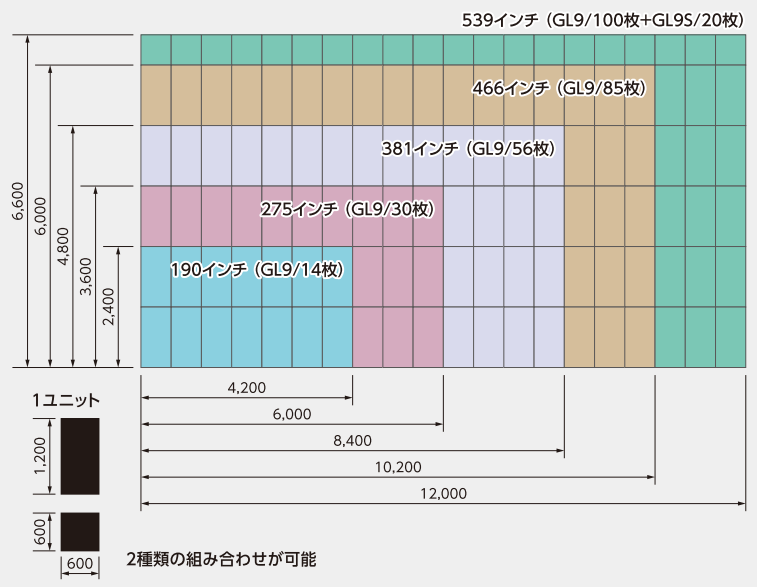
539インチ（GL9/100枚+GL9S/20枚）

466インチ（GL9/85枚）

381インチ（GL9/56枚）

275インチ（GL9/30枚）

190インチ（GL9/14枚）

6,600

6,000

4,800

3,600

2,400

4,200

6,000

8,400

10,200

12,000

1ユニット

1,200

600

600

2種類の組み合わせが可能